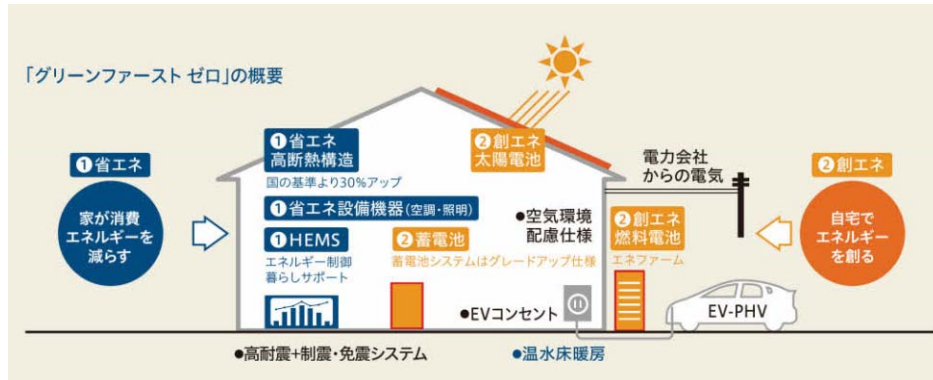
「グリーンファースト ゼロ」の概要

❶省エネ
家が消費エネルギーを減らす

❶省エネ高断熱構造
国の基準より30%アップ

❶省エネ設備機器(空調・照明)

❶HEMS
エネルギー制御暮らしサポート

❷創エネ太陽電池

❷蓄電池
蓄電池システムはグレードアップ仕様

●空気環境配慮仕様

❷創エネ燃料電池
エネファーム

電力会社からの電気

❷創エネ
自宅でエネルギーを創る

●EVコンセント

EV-PHV

●高耐震+制震・免震システム

●温水床暖房